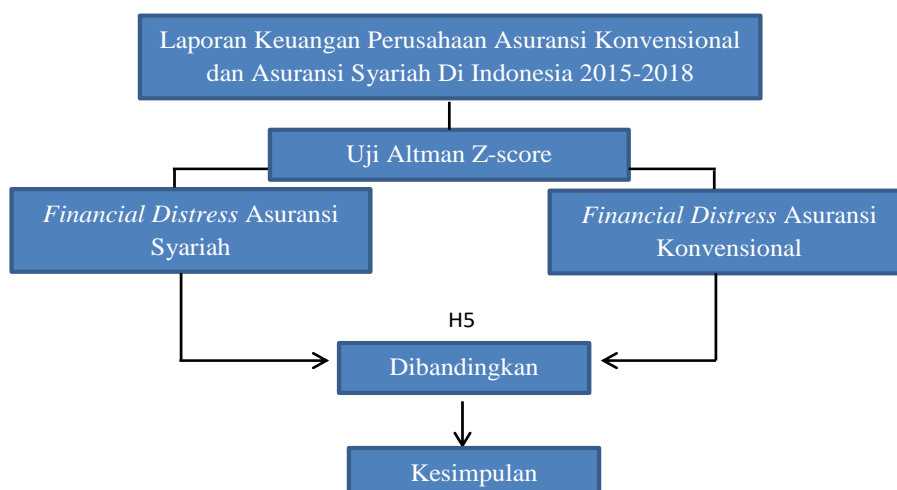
Laporan Keuangan Perusahaan Asuransi Konvensional dan Asuransi Syariah Di Indonesia 2015-2018

Uji Altman Z-score

Financial Distress Asuransi Syariah

Financial Distress Asuransi Konvensional

H5

Dibandingkan

Kesimpulan